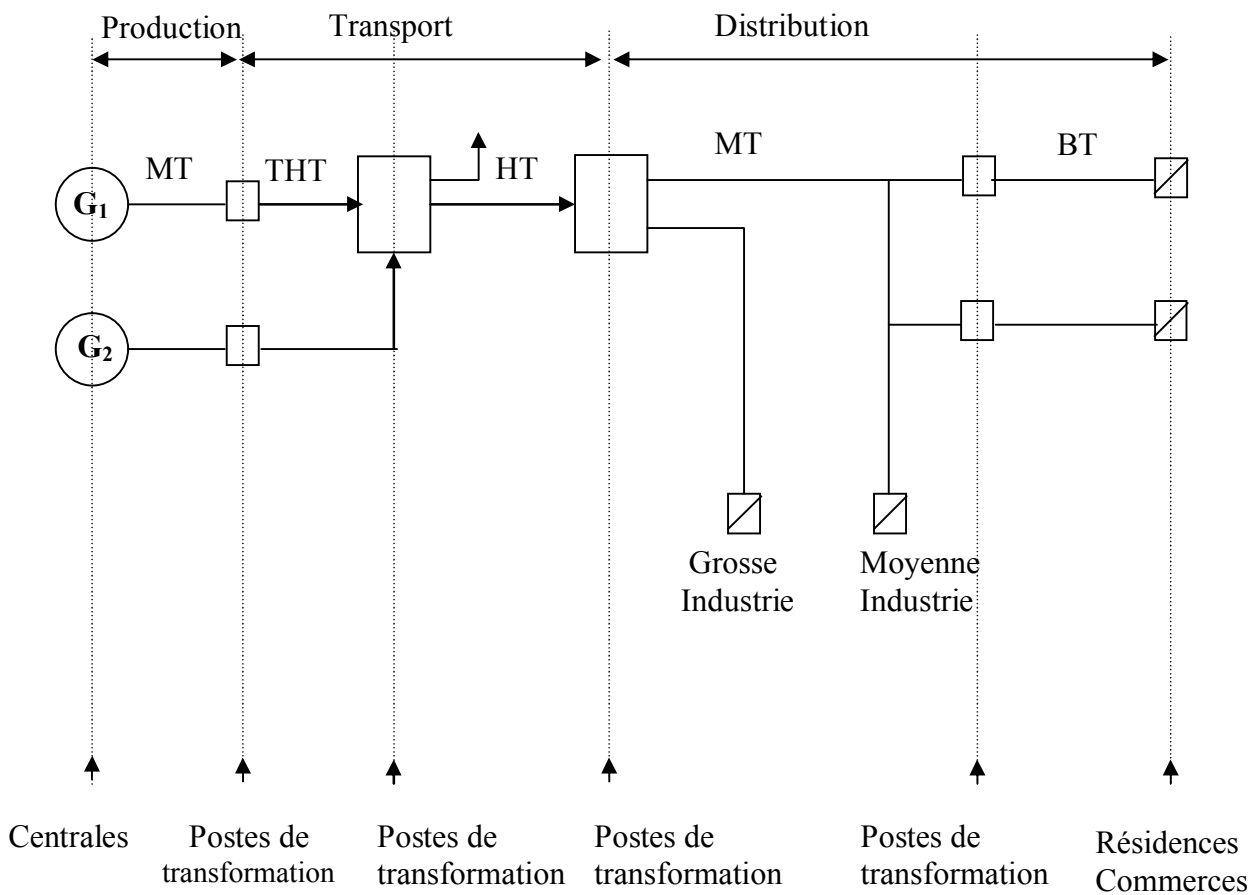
Production
Transport
Distribution

MT
THT
HT
MT
BT

$G_1$
$G_2$

Grosse Industrie
Moyenne Industrie

Centrales
Postes de transformation
Postes de transformation
Postes de transformation
Postes de transformation
Résidences Commerces